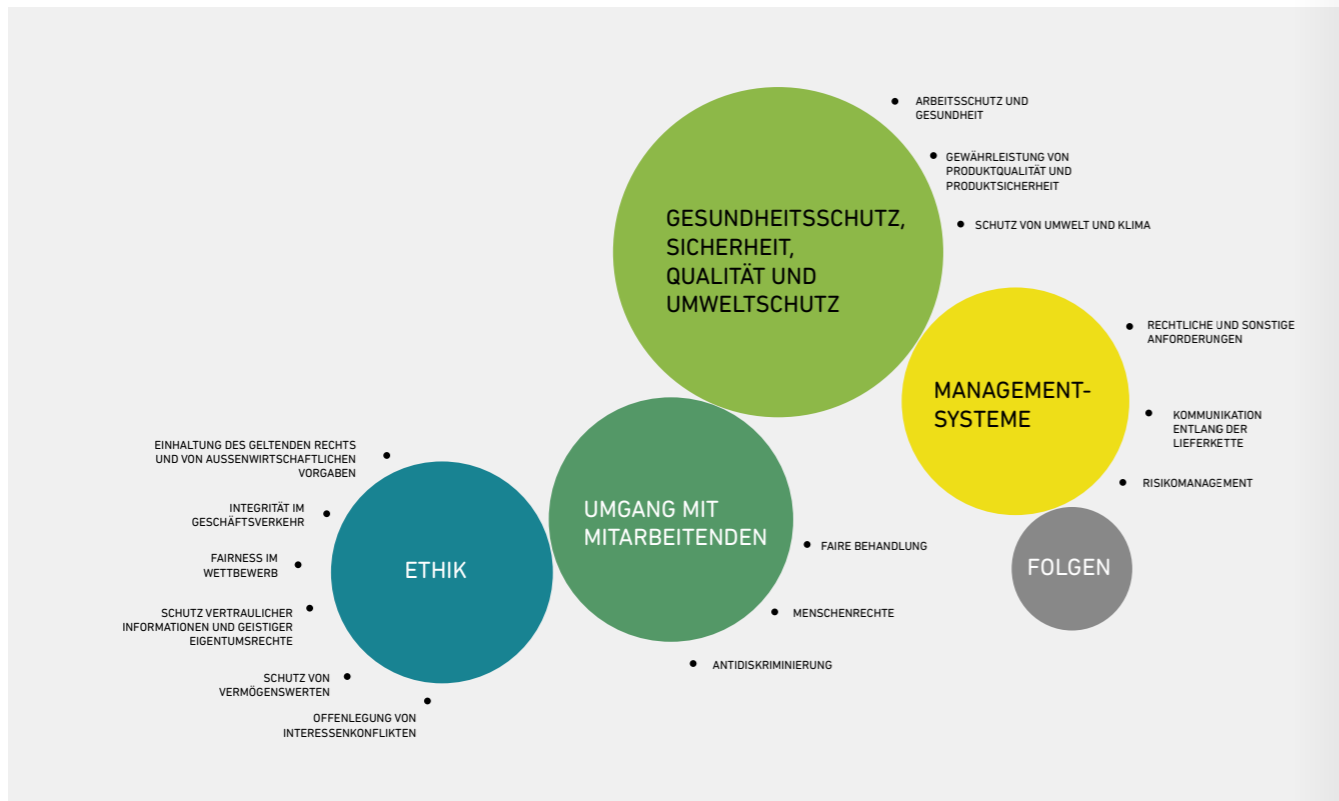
GESUNDHEITSSCHUTZ, SICHERHEIT, QUALITÄT UND UMWELTSCHUTZ

ARBEITSSCHUTZ UND GESUNDHEIT

GEWÄHRLEISTUNG VON PRODUKTQUALITÄT UND PRODUKTSICHERHEIT

SCHUTZ VON UMWELT UND KLIMA

MANAGEMENT-SYSTEME

RECHTLICHE UND SONSTIGE ANFORDERUNGEN

KOMMUNIKATION ENTLANG DER LIEFERKETTE

RISIKOMANAGEMENT

FOLGEN

UMGANG MIT MITARBEITENDEN

FAIRE BEHANDLUNG

MENSCHENRECHTE

ANTIDISKRIMINIERUNG

ETHIK

EINHALTUNG DES GELTENDEN RECHTS UND VON AUSSENWIRTSCHAFTLICHEN VORGABEN

INTEGRITÄT IM GESCHÄFTSVERKEHR

FAIRNESS IM WETTBEWERB

SCHUTZ VERTRAULICHER INFORMATIONEN UND GEISTIGER EIGENTUMSRECHTE

SCHUTZ VON VERMÖGENSWERTEN

OFFENLEGUNG VON INTERESSENKONFLIKTEN